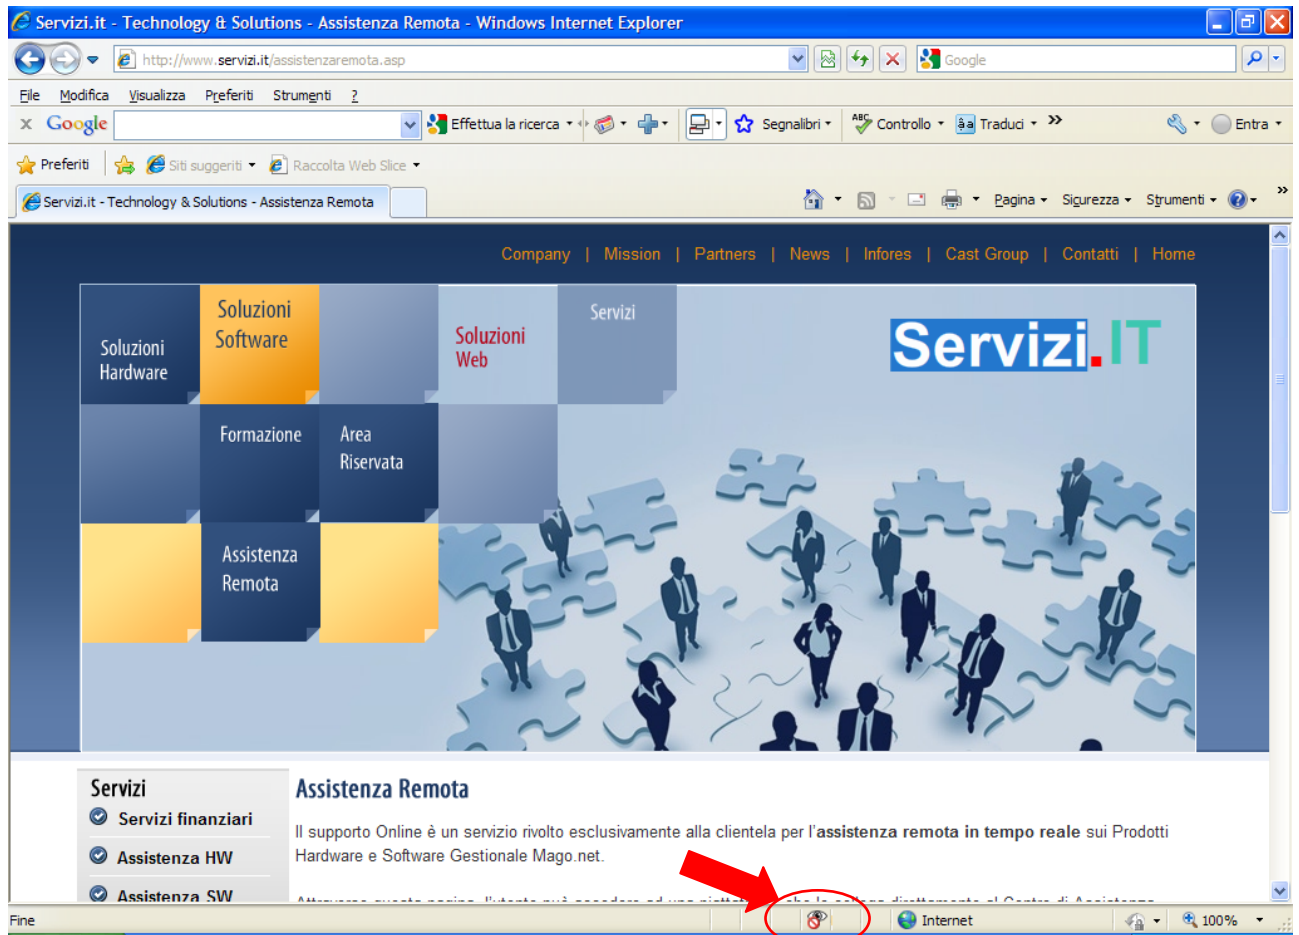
Servizi.it - Technology & Solutions - Assistenza Remota - Windows Internet Explorer

http://www.servizi.it/assistenzaremota.asp

Google

File Modifica Visualizza Preferiti Strumenti ?

Google Effettua la ricerca Segnalibri Controllo Traduci Entra

Preferiti Siti suggeriti Raccolta Web Slice

Servizi.it - Technology & Solutions - Assistenza Remota

Pagina Sicurezza Strumenti

Company | Mission | Partners | News | Infores | Cast Group | Contatti | Home

Soluzioni Hardware

Soluzioni Software

Soluzioni Web

Servizi

Servizi.IT

Formazione

Area Riservata

Assistenza Remota

Servizi

Servizi finanziari

Assistenza HW

Assistenza SW

Assistenza Remota

Il supporto Online è un servizio rivolto esclusivamente alla clientela per l'**assistenza remota in tempo reale** sui Prodotti Hardware e Software Gestionale Mago.net.

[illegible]

Fine

Internet

100%